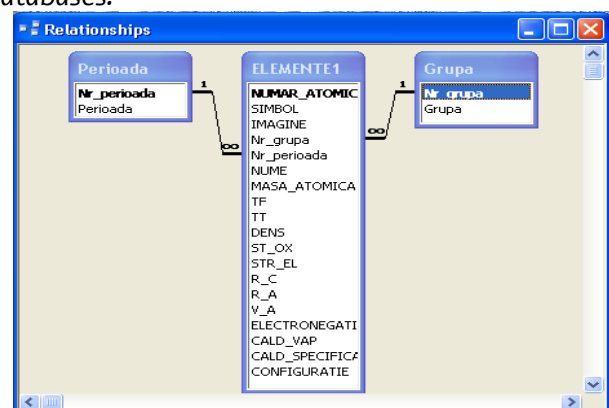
databases.

Relationships

Perioada
Nr_perioada
Perioada

ELEMENTE1
NUMAR_ATOMIC
SIMBOL
IMAGINE
Nr_grupa
Nr_perioada
NUME
MASA_ATOMICA
TF
TT
DENS
ST_OX
STR_EL
R_C
R_A
V_A
ELECTRONEGATI
CALD_VAP
CALD_SPECIFICA
CONFIGURATIE

Grupa
Nr_grupa
Grupa

1
∞
1
∞